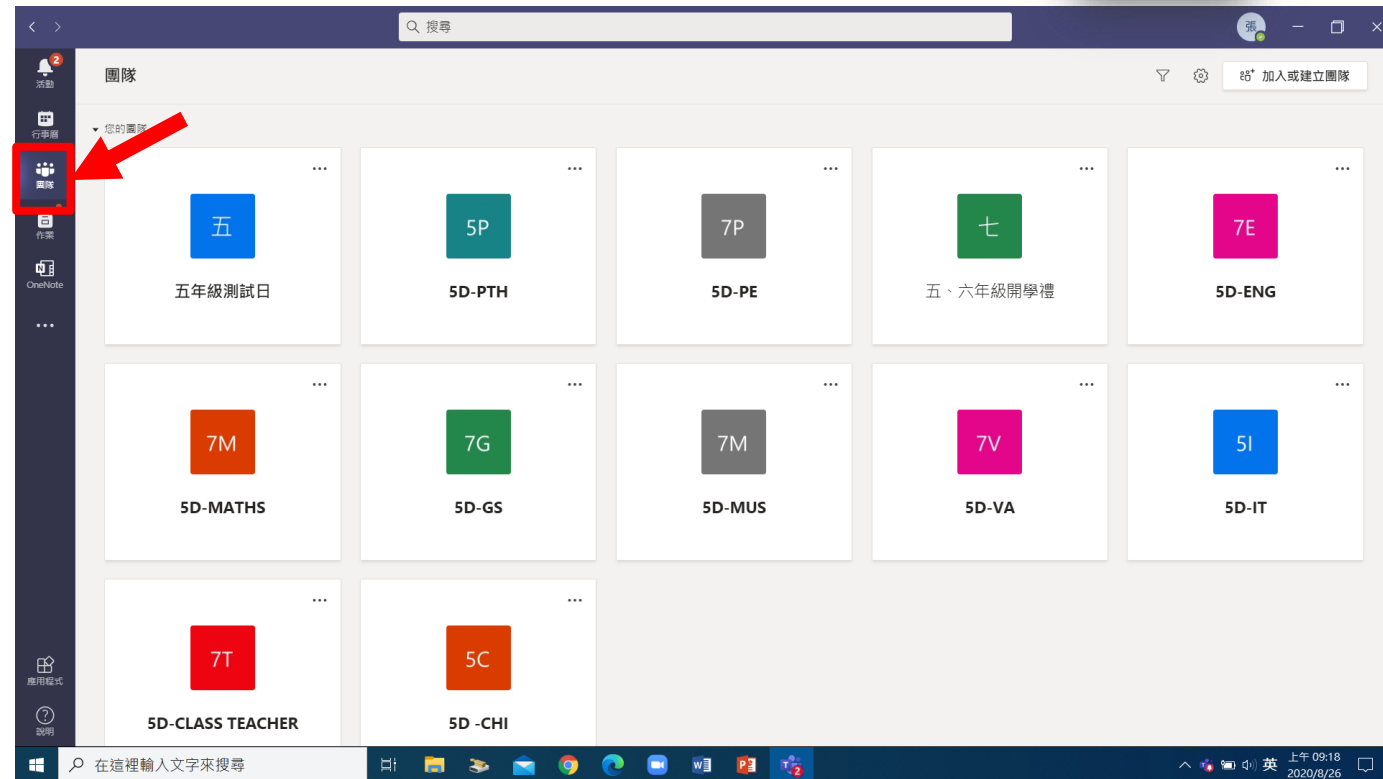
搜尋

張

2
活動

行事曆

團隊

作業

OneNote

...

應用程式

說明

團隊

加入或建立團隊

您的團隊

...
五
五年級測試日

...
5P
5D-PTH

...
7P
5D-PE

...
七
五、六年級開學禮

...
7E
5D-ENG

...
7M
5D-MATHS

...
7G
5D-GS

...
7M
5D-MUS

...
7V
5D-VA

...
5I
5D-IT

...
7T
5D-CLASS TEACHER

...
5C
5D -CHI

在這裡輸入文字來搜尋

2

英 上午 09:18 2020/8/26